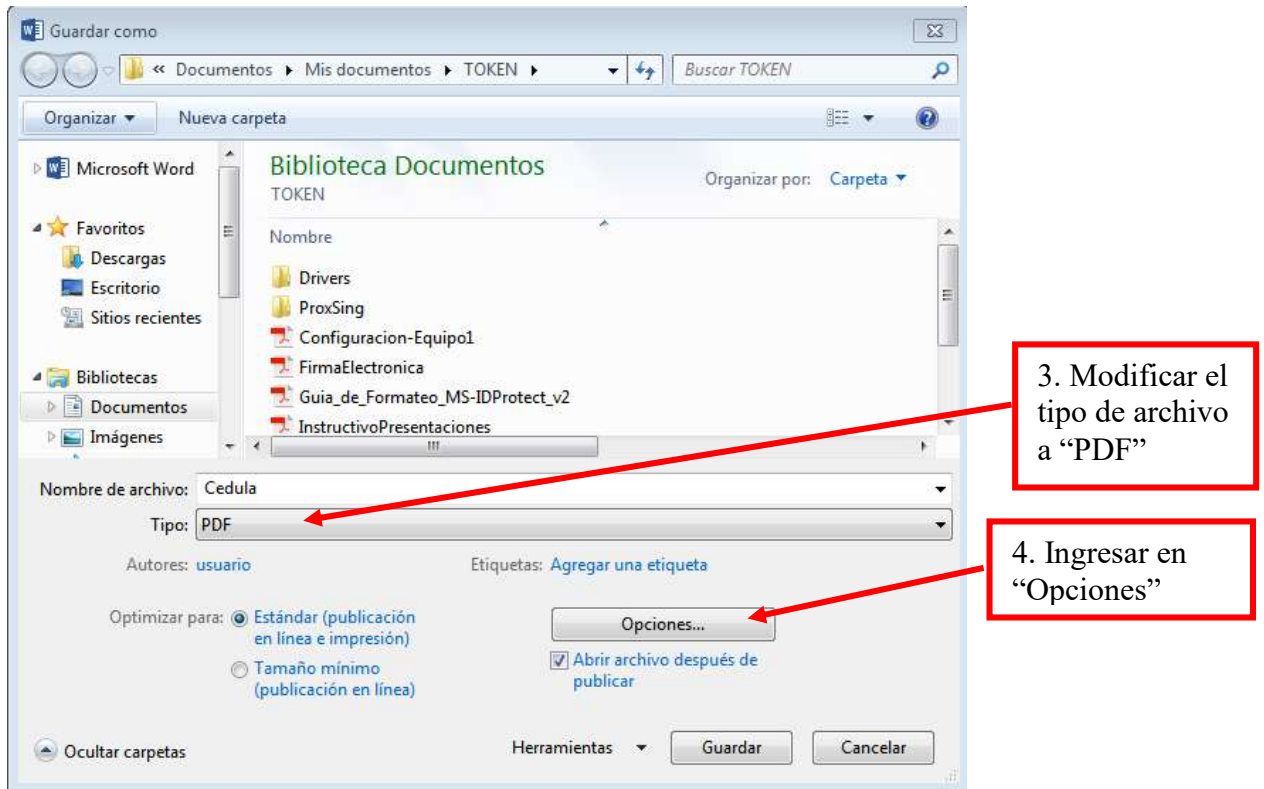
Guardar como

« Documentos ▸ Mis documentos ▸ TOKEN ▸

Buscar TOKEN

Organizar ▾ Nueva carpeta

Microsoft Word

Favoritos
Descargas
Escritorio
Sitios recientes

Bibliotecas
Documentos
Imágenes

Biblioteca Documentos
TOKEN

Organizar por: Carpeta ▾

Nombre

Drivers
ProxSing
Configuracion-Equipo1
FirmaElectronica
Guia_de_Formateo_MS-IDProtect_v2
InstructivoPresentaciones

Nombre de archivo: Cedula

Tipo: PDF

Autores: usuario

Etiquetas: Agregar una etiqueta

Optimizar para: Estándar (publicación en línea e impresión)

Tamaño mínimo (publicación en línea)

Opciones...

Abrir archivo después de publicar

Ocultar carpetas

Herramientas ▾ Guardar Cancelar

3. Modificar el tipo de archivo a "PDF"

4. Ingresar en "Opciones"